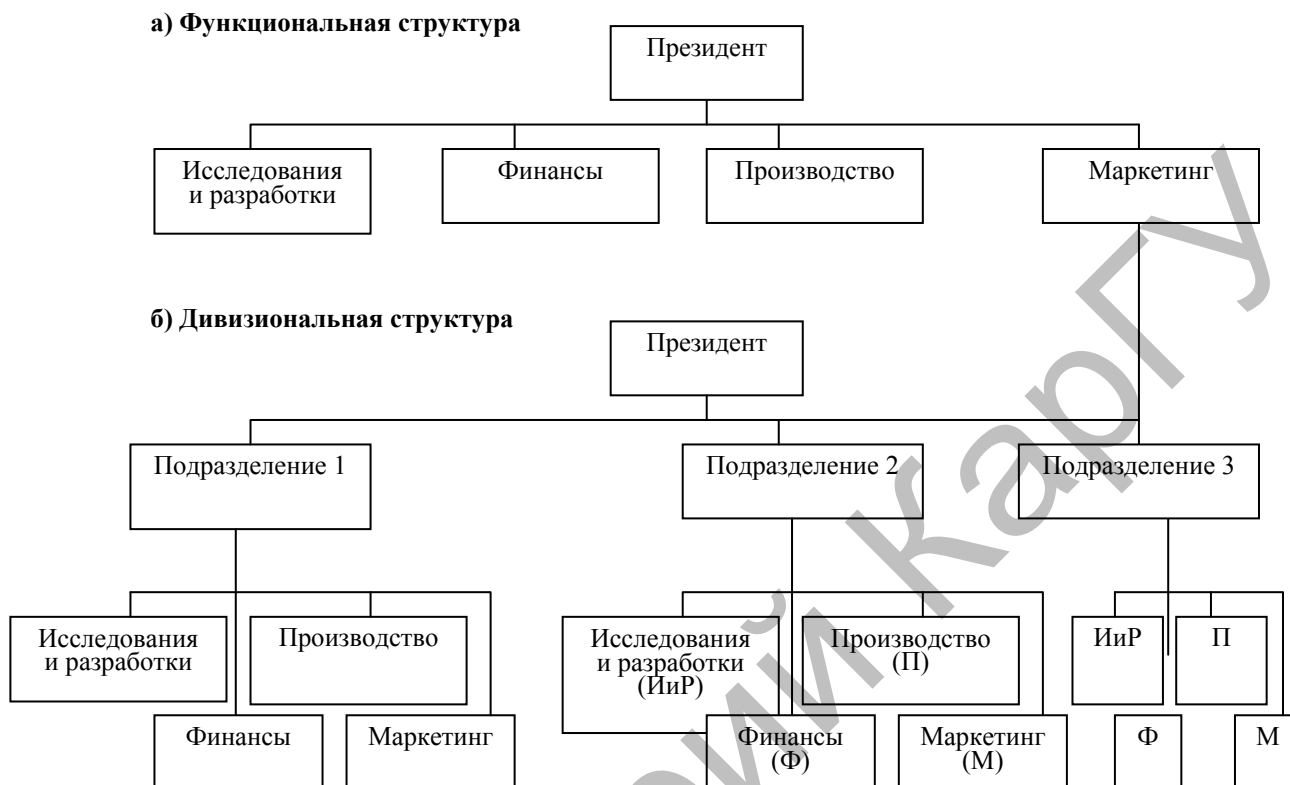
а) Функциональная структура

Президент

Исследования и разработки

Финансы

Производство

Маркетинг

б) Дивизиональная структура

Президент

Подразделение 1

Подразделение 2

Подразделение 3

Исследования и разработки

Производство

Финансы

Маркетинг

Исследования и разработки (ИиР)

Производство (П)

Финансы (Ф)

Маркетинг (М)

ИиР

П

Ф

М

ский КарГУ